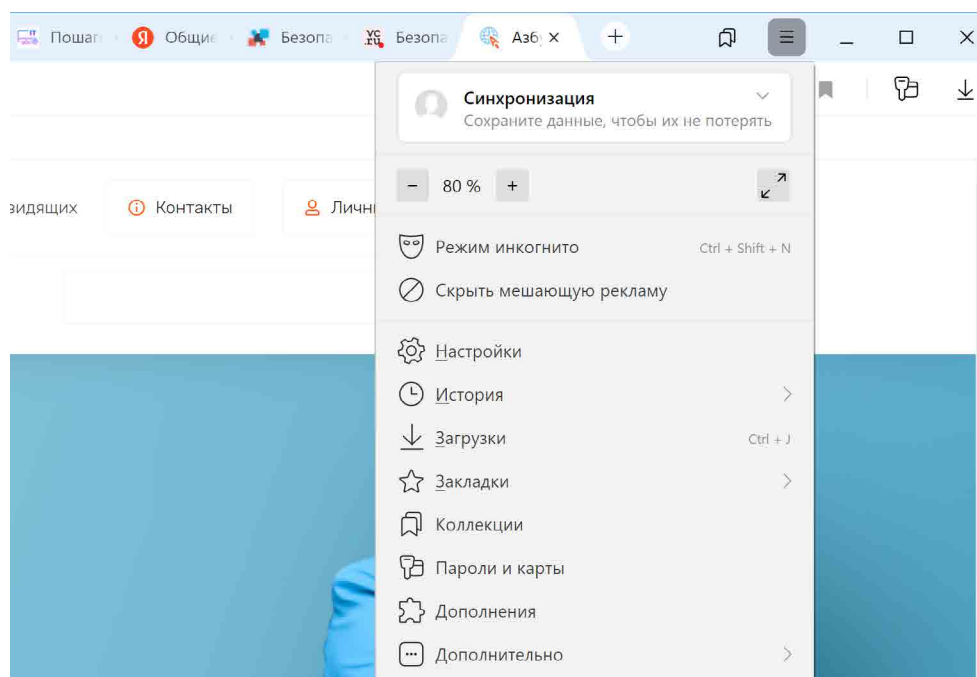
Пошаг Общие Безопа Безопа Азб ×

видящих Контакты Личн

Синхронизация
Сохраните данные, чтобы их не потерять

− 80 % +

Режим инкогнито Ctrl + Shift + N
Скрыть мешающую рекламу

Настройки
История
Загрузки Ctrl + J
Закладки
Коллекции
Пароли и карты
Дополнения
Дополнительно